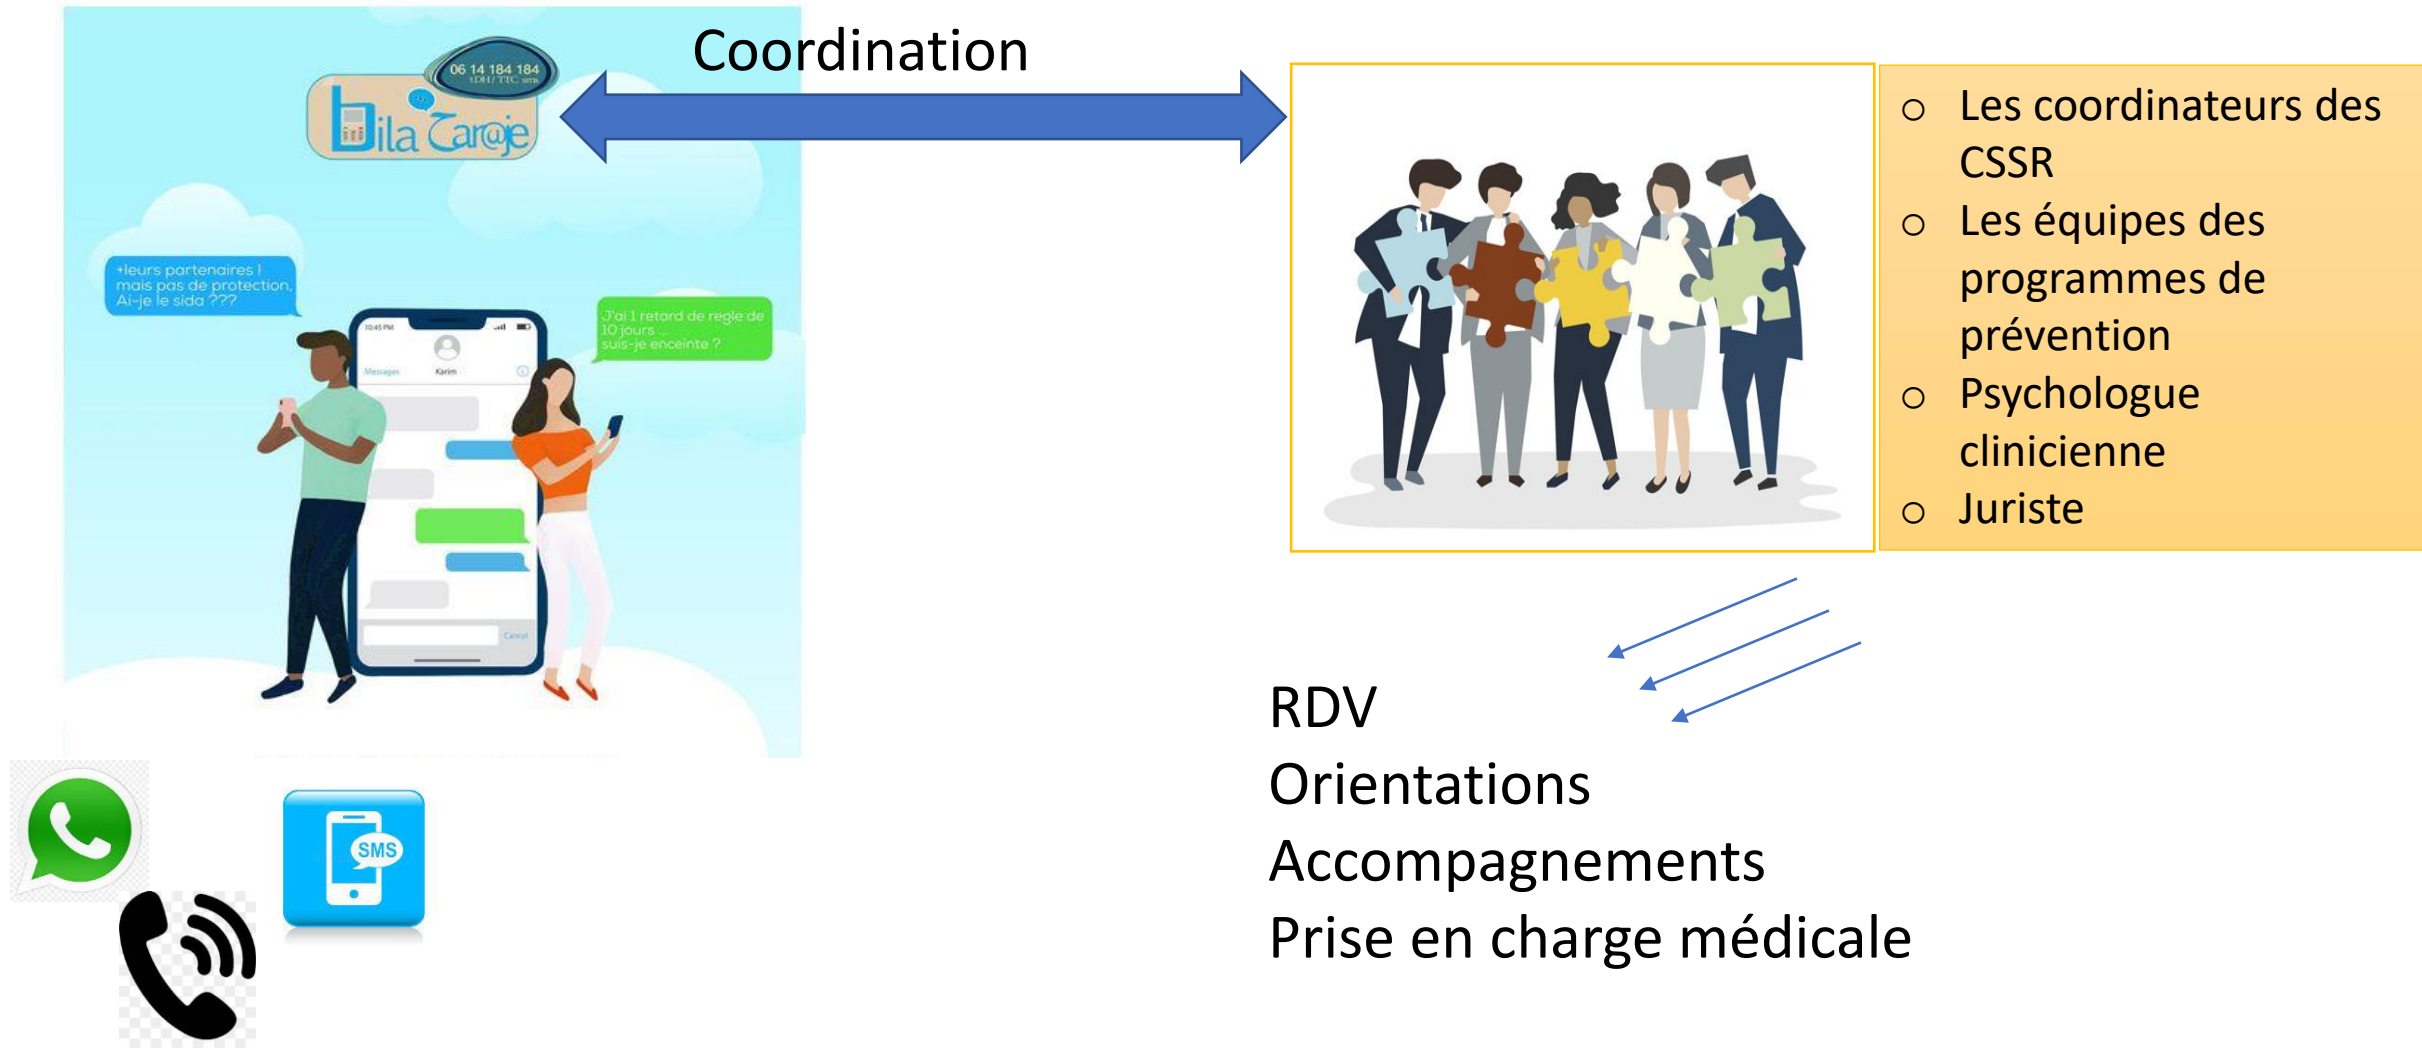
06 14 184 184
0DH / TTC sms
Bila Tar@je

Coordination

+leurs partenaires ! mais pas de protection, Ai-je le sida ???

J'ai 1 retard de regle de 10 jours ... suis-je enceinte ?

10:45 PM
Messages
Karim
Cancel

SMS

- Les coordinateurs des CSSR
- Les équipes des programmes de prévention
- Psychologue clinicienne
- Juriste

RDV
Orientations
Accompagnements
Prise en charge médicale